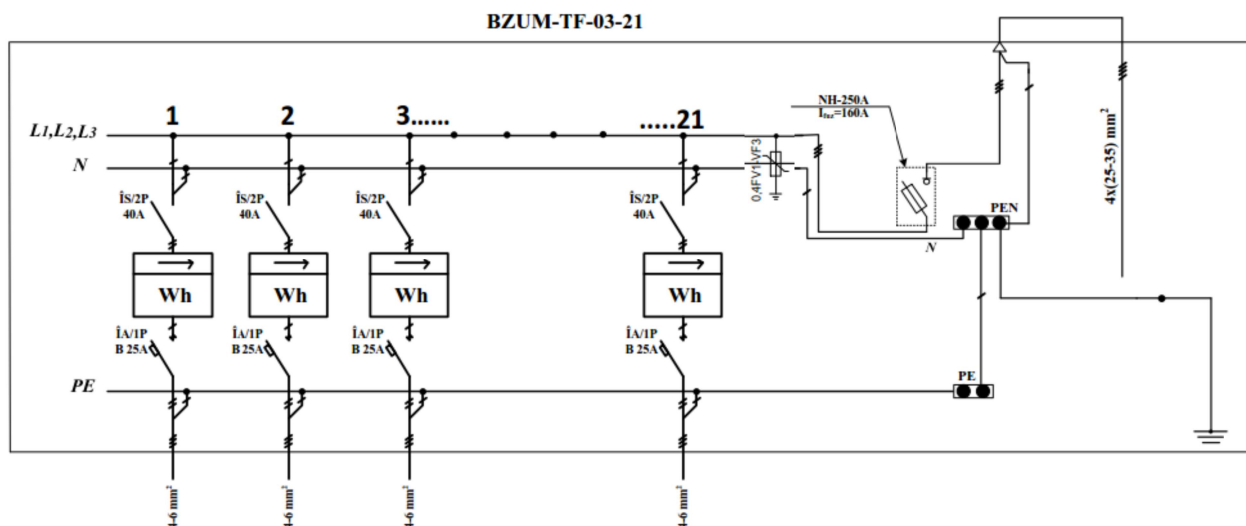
BZUM-TF-03-21

L1,L2,L3

N

1

2

3......

.....21

ÎS/2P
40A

ÎS/2P
40A

ÎS/2P
40A

ÎS/2P
40A

Wh

Wh

Wh

Wh

ÎA/1P
B 25A

ÎA/1P
B 25A

ÎA/1P
B 25A

ÎA/1P
B 25A

PE

0,4FV1

VF3

NH-250A
$I_{fuz}$=160A

N

PEN

PE

4x(25-35) mm$^2$

$\div$6 mm$^2$

$\div$6 mm$^2$

$\div$6 mm$^2$

$\div$6 mm$^2$